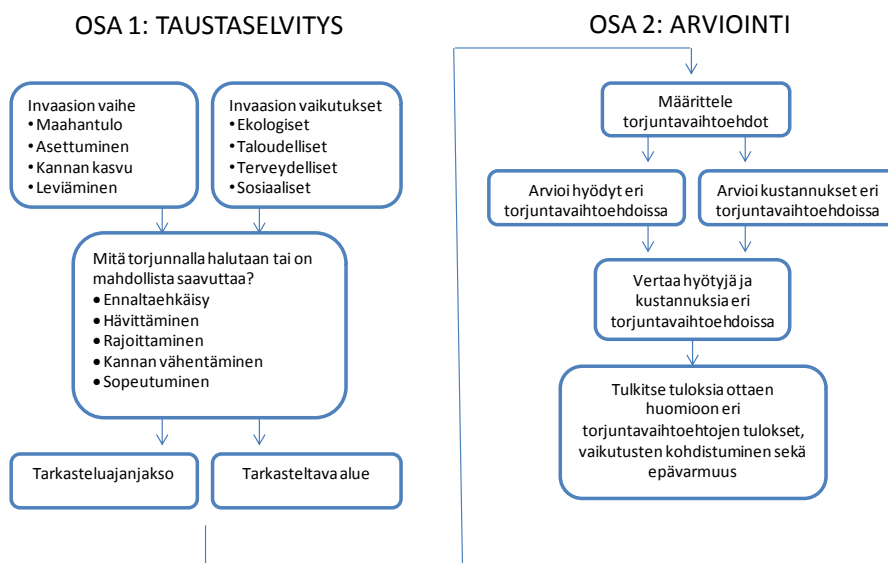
OSA 1: TAUSTASELVITYS

Invaasion vaihe
• Maahantulo
• Asettuminen
• Kannan kasvu
• Leviäminen

Invaasion vaikutukset
• Ekologiset
• Taloudelliset
• Terveydelliset
• Sosiaaliset

Mitä torjunnalla halutaan tai on mahdollista saavuttaa?
• Ennaltaehkäisy
• Hävittäminen
• Rajoittaminen
• Kannan vähentäminen
• Sopeutuminen

Tarkasteluajanjakso

Tarkasteltava alue

OSA 2: ARVIOINTI

Määrittele torjuntavaihtoehdot

Arvioi hyödyt eri torjuntavaihtoehdoissa

Arvioi kustannukset eri torjuntavaihtoehdoissa

Vertaa hyötyjä ja kustannuksia eri torjuntavaihtoehdoissa

Tulkitse tuloksia ottaen huomioon eri torjuntavaihtoehtojen tulokset, vaikutusten kohdistuminen sekä epävarmuus